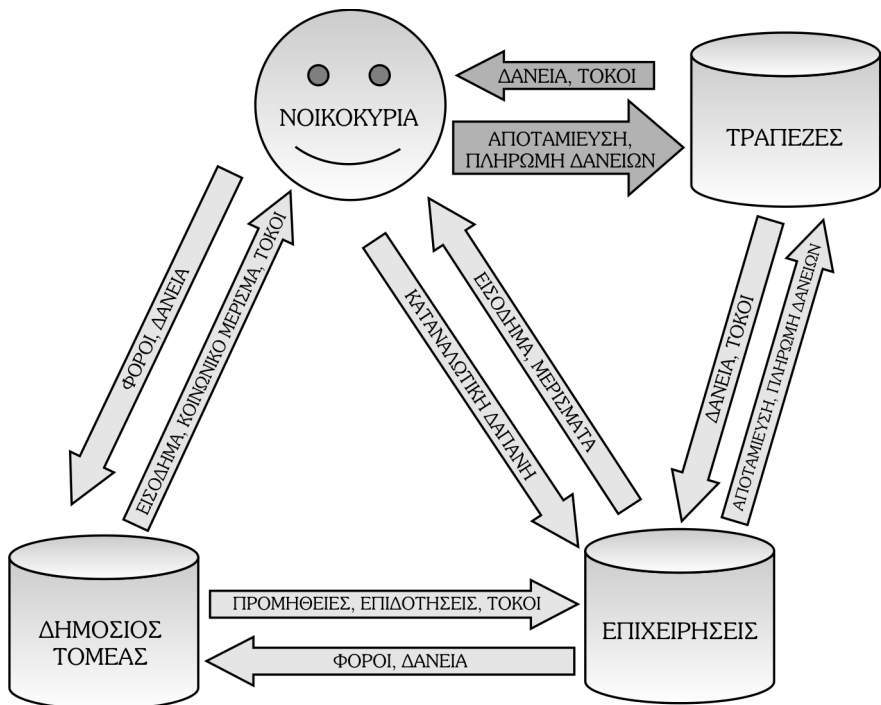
ΝΟΙΚΟΚΥΡΙΑ

ΔΑΝΕΙΑ, ΤΟΚΟΙ

ΑΠΟΤΑΜΙΕΥΣΗ, ΠΛΗΡΩΜΗ ΔΑΝΕΙΩΝ

ΤΡΑΠΕΖΕΣ

ΦΟΡΟΙ, ΔΑΝΕΙΑ

ΕΙΣΟΔΗΜΑ, ΚΟΙΝΩΝΙΚΟ ΜΕΡΙΣΜΑ, ΤΟΚΟΙ

ΚΑΤΑΝΑΛΩΤΙΚΗ ΔΑΠΑΝΗ

ΕΙΣΟΔΗΜΑ, ΜΕΡΙΣΜΑΤΑ

ΔΑΝΕΙΑ, ΤΟΚΟΙ

ΑΠΟΤΑΜΙΕΥΣΗ, ΠΛΗΡΩΜΗ ΔΑΝΕΙΩΝ

ΔΗΜΟΣΙΟΣ ΤΟΜΕΑΣ

ΠΡΟΜΗΘΕΙΕΣ, ΕΠΙΔΟΤΗΣΕΙΣ, ΤΟΚΟΙ

ΦΟΡΟΙ, ΔΑΝΕΙΑ

ΕΠΙΧΕΙΡΗΣΕΙΣ